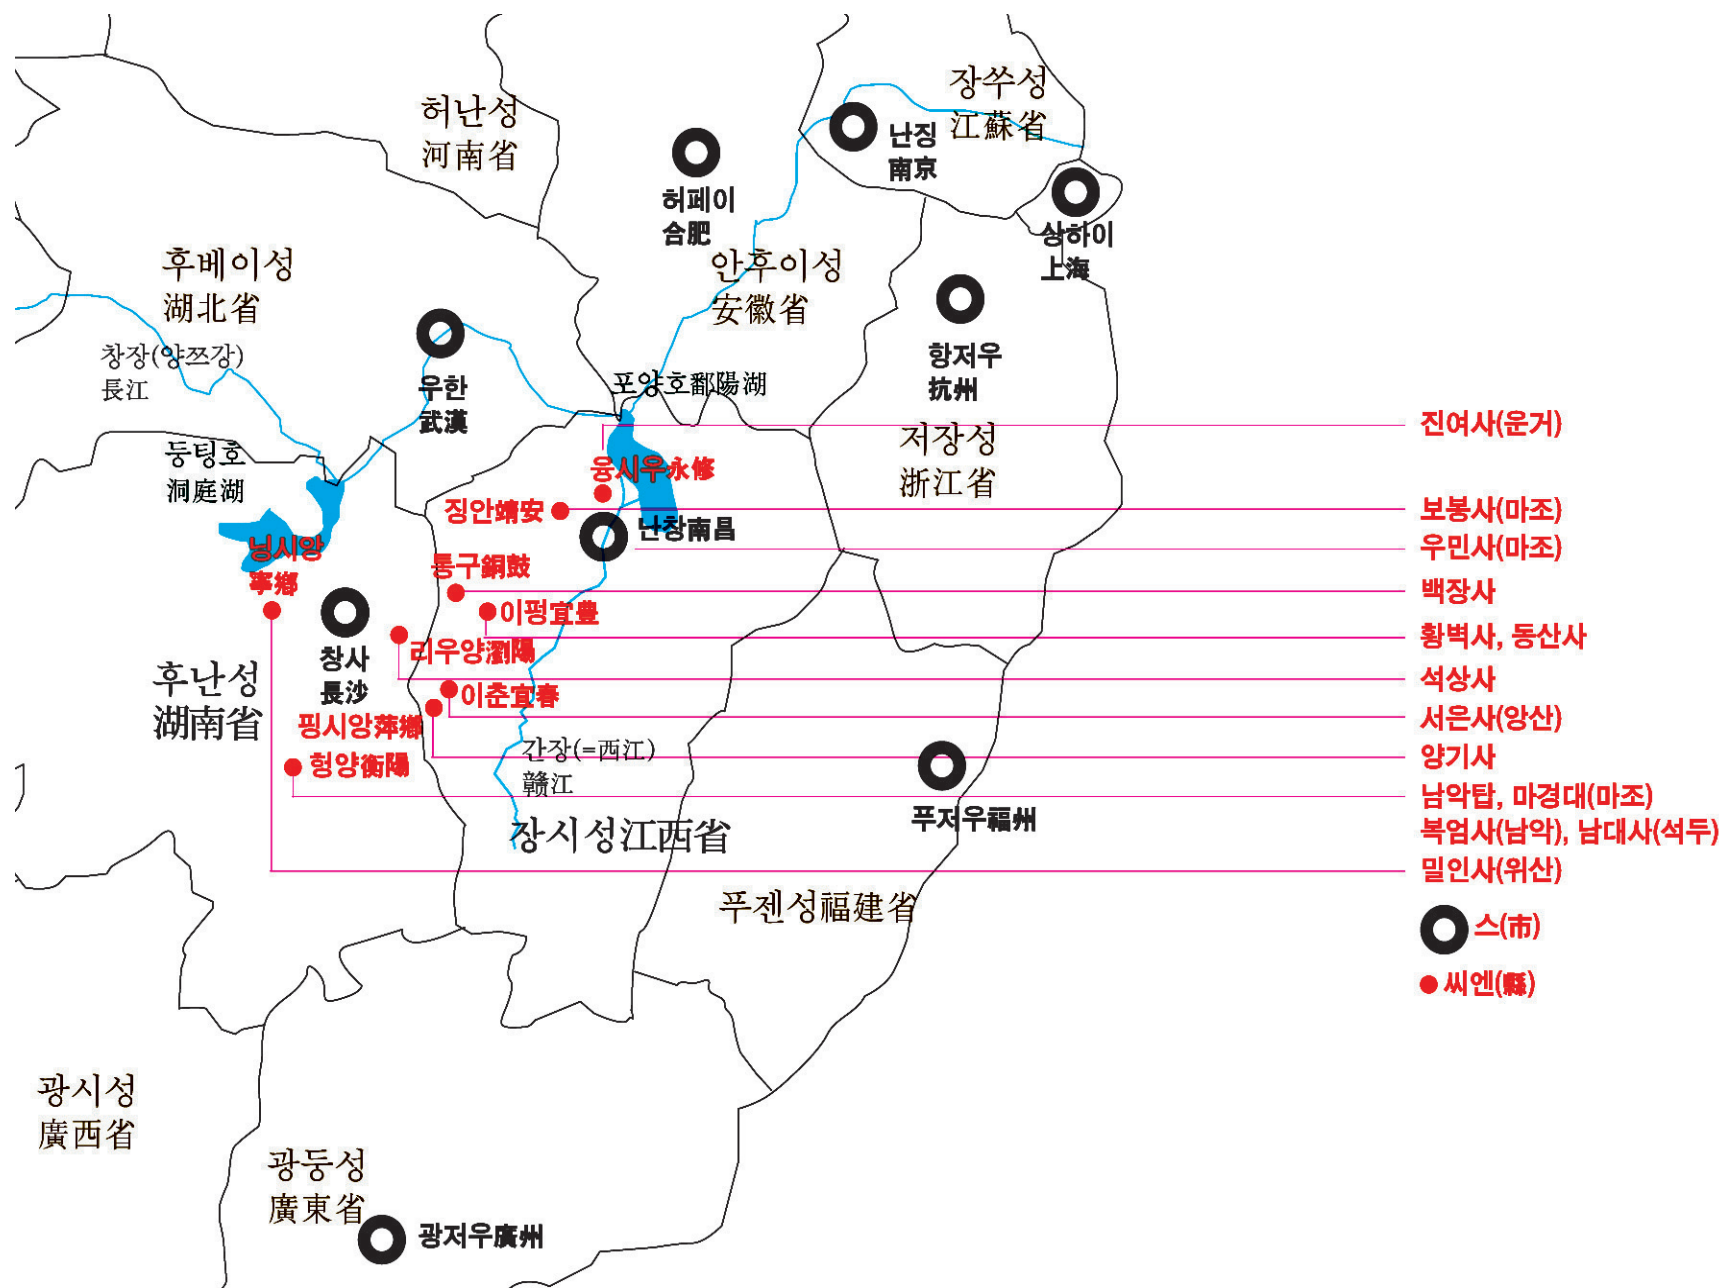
허난성
河南省

장쑤성
江蘇省

난징
南京

허페이
合肥

상하이
上海

후베이성
湖北省

안후이성
安徽省

창장(양쯔강)
長江

우한
武漢

항저우
抗州

포양호鄱陽湖

진여사(운거)

저장성
浙江省

둥팅호
洞庭湖

융시우永修

징안靖安

보봉사(마조)

난창南昌

우민사(마조)

닝시앙
寧鄉

퉁구銅鼓

백장사

이펑宜豊

황벽사, 동산사

창사
長沙

리우양瀏陽

석상사

후난성
湖南省

이춘宜春

서은사(앙산)

핑시앙萍鄕

간장(=西江)
贛江

앙기사

헝양衡陽

남악탑, 마경대(마조)

푸저우福州

복엄사(남악), 남대사(석두)

장시성江西省

밀인사(위산)

푸젠성福建省

스(市)

씨엔(縣)

광시성
廣西省

광둥성
廣東省

광저우廣州